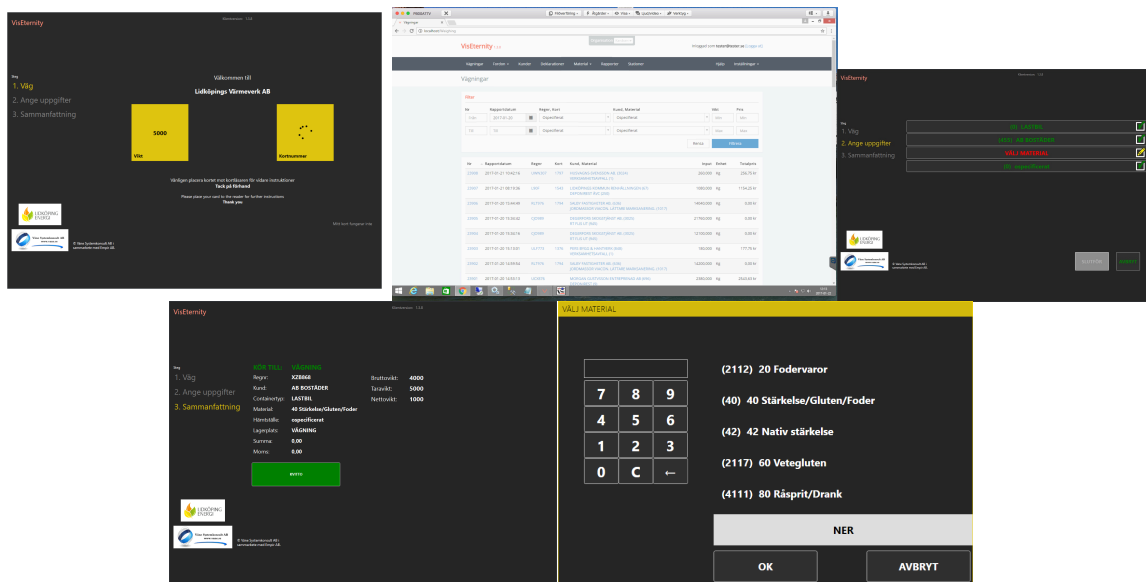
VisEternity

Steg
1. Väg
2. Ange uppgifter
3. Sammanfattning

Välkommen till
Lidköpings Värmeverk AB

5000
Våg

Kortnummer

Vänligen placera kortet mot kortläsaren för vidare instruktioner
Tack på förhand

Please place your card on the reader for further instructions
Thank you

LIDKÖPING ENERGI

VisEternity

Vägningar

Filter

Rapportdatum | Regnr, Kort | Kund, Material | Insats | Enhet | Totalpris

Steg
1. Väg
2. Ange uppgifter
3. Sammanfattning

(0) LASTBIL
(403) AB BOSTÄDER
VÄLJ MATERIAL

LIDKÖPING ENERGI

VisEternity

Steg
1. Väg
2. Ange uppgifter
3. Sammanfattning

KÖR TILL: VÄGNING
Regnr: XZB868
Kund: AB BOSTÄDER
Containertyp: LASTBIL
Material: 40 Stärkelse/Gluten/Foder
Hämtställe: ospecificerat
Lagerplats: VÄGNING
Summa: 0,00
Moms: 0,00

Bruttovikt: 4000
Taravikt: 5000
Nettovikt: 1000

KVITTO

LIDKÖPING ENERGI

VÄLJ MATERIAL

7 8 9
4 5 6
1 2 3
0 C ←

(2112) 20 Fodervaror
(40) 40 Stärkelse/Gluten/Foder
(42) 42 Nativ stärkelse
(2117) 60 Vetegluten
(4111) 80 Råsprit/Drank

NER

OK
AVBRYT